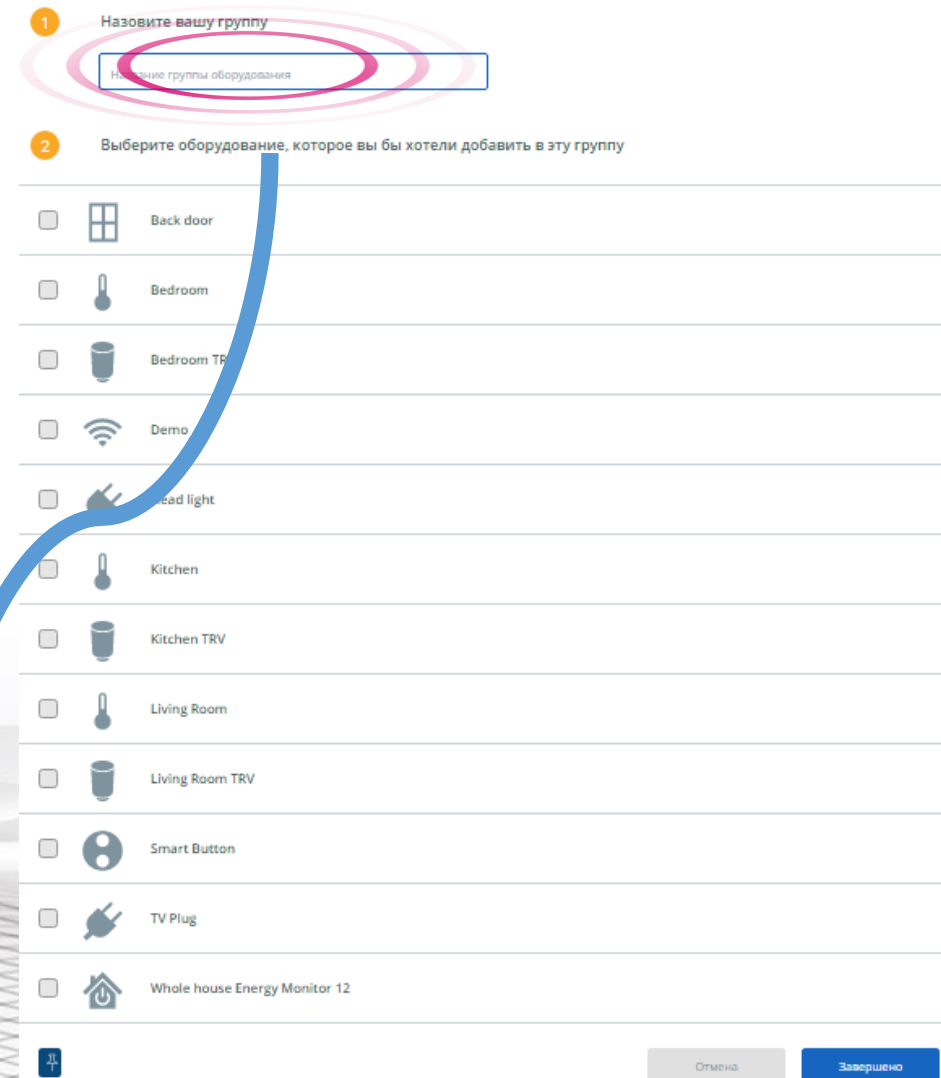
1 Назовите вашу группу

На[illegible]ние группы оборудования

2 Выберите оборудование, которое вы бы хотели добавить в эту группу

Back door

Bedroom

Bedroom TR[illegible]

Demo

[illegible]ead light

Kitchen

Kitchen TRV

Living Room

Living Room TRV

Smart Button

TV Plug

Whole house Energy Monitor 12

Отмена

Завершено